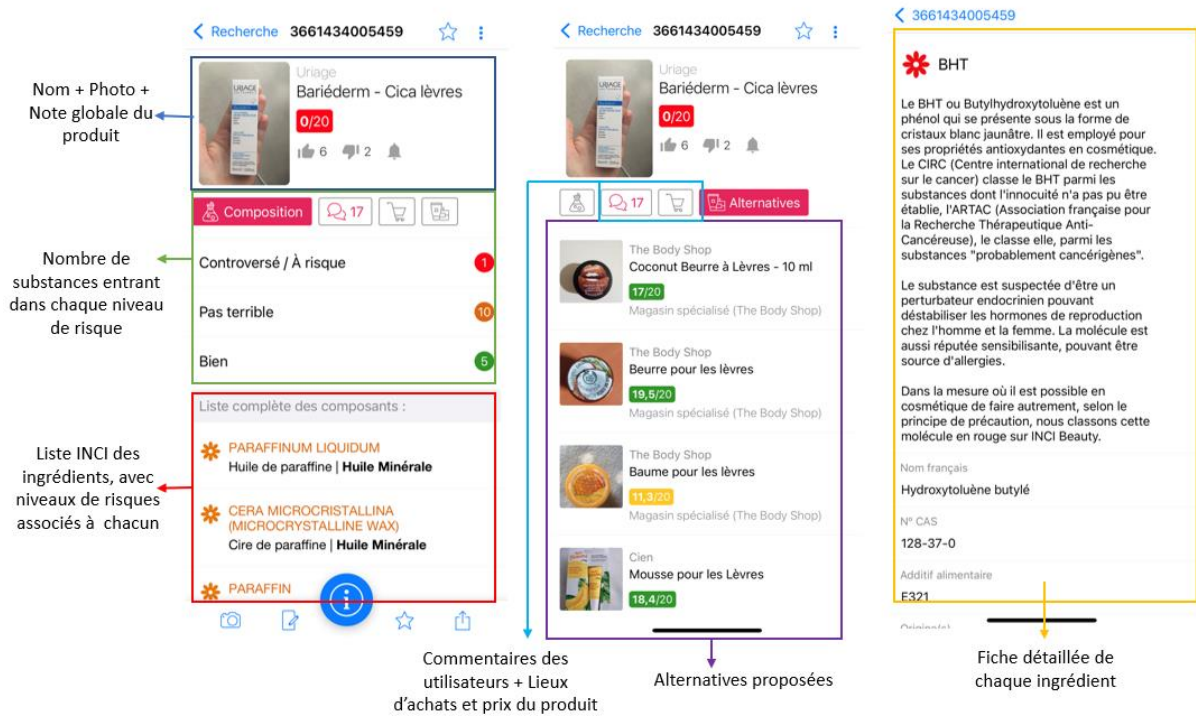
Nom + Photo + Note globale du produit

< Recherche 3661434005459

Uriage
Bariéderm - Cica lèvres
0/20
6 2

Composition 17

Nombre de substances entrant dans chaque niveau de risque

Controversé / À risque 1

Pas terrible 10

Bien 5

Liste INCI des ingrédients, avec niveaux de risques associés à chacun

Liste complète des composants :

PARAFFINUM LIQUIDUM
Huile de paraffine | **Huile Minérale**

CERA MICROCRISTALLINA (MICROCRYSTALLINE WAX)
Cire de paraffine | **Huile Minérale**

PARAFFIN

< Recherche 3661434005459

Uriage
Bariéderm - Cica lèvres
0/20
6 2

17 Alternatives

The Body Shop
Coconut Beurre à Lèvres - 10 ml
17/20
Magasin spécialisé (The Body Shop)

The Body Shop
Beurre pour les lèvres
19,5/20
Magasin spécialisé (The Body Shop)

The Body Shop
Baume pour les lèvres
11,3/20
Magasin spécialisé (The Body Shop)

Cien
Mousse pour les Lèvres
18,4/20

Commentaires des utilisateurs + Lieux d'achats et prix du produit

Alternatives proposées

< 3661434005459

BHT

Le BHT ou Butylhydroxytoluène est un phénol qui se présente sous la forme de cristaux blanc jaunâtre. Il est employé pour ses propriétés antioxydantes en cosmétique. Le CIRC (Centre international de recherche sur le cancer) classe le BHT parmi les substances dont l'innocuité n'a pas pu être établie, l'ARTAC (Association française pour la Recherche Thérapeutique Anti-Cancéreuse), le classe elle, parmi les substances "probablement cancérigènes".

Le substance est suspectée d'être un perturbateur endocrinien pouvant déstabiliser les hormones de reproduction chez l'homme et la femme. La molécule est aussi réputée sensibilisante, pouvant être source d'allergies.

Dans la mesure où il est possible en cosmétique de faire autrement, selon le principe de précaution, nous classons cette molécule en rouge sur INCI Beauty.

Nom français
Hydroxytoluène butylé

N° CAS
128-37-0

Additif alimentaire
E321

Fiche détaillée de chaque ingrédient